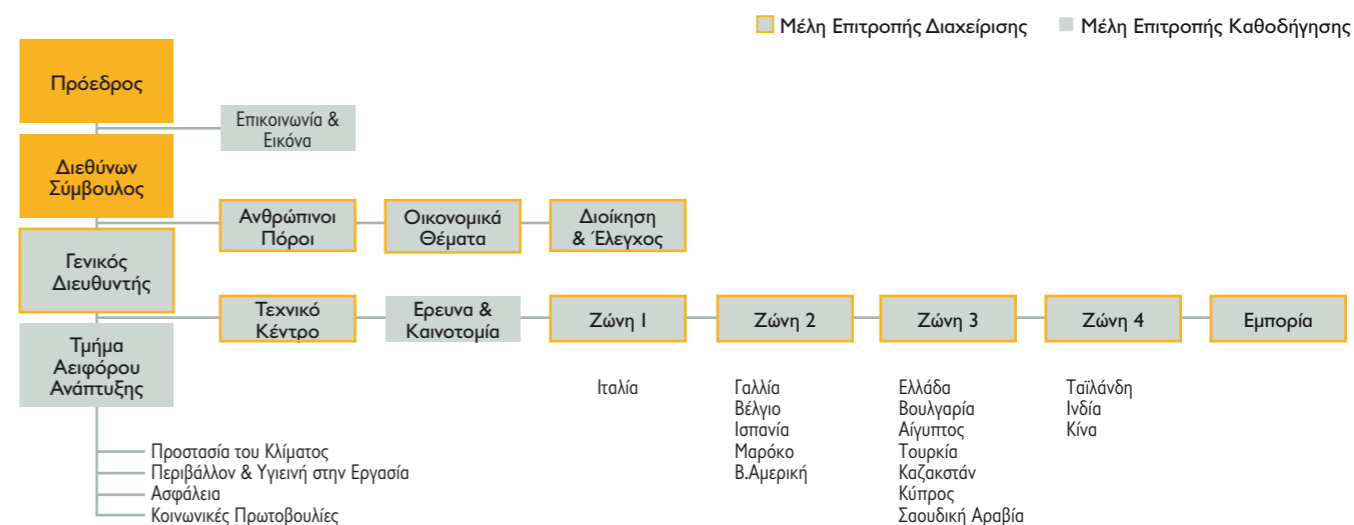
Μέλη Επιτροπής Διαχείρισης Μέλη Επιτροπής Καθοδήγησης

Πρόεδρος

Επικοινωνία & Εικόνα

Διεθύνων Σύμβουλος

Ανθρώπινοι Πόροι

Οικονομικά Θέματα

Διοίκηση & Έλεγχος

Γενικός Διευθυντής

Τεχνικό Κέντρο

Ερευνα & Καινοτομία

Ζώνη 1

Ζώνη 2

Ζώνη 3

Ζώνη 4

Εμπορία

Τμήμα Αειφόρου Ανάπτυξης

Ιταλία

Γαλλία
Βέλγιο
Ισπανία
Μαρόκο
Β.Αμερική

Ελλάδα
Βουλγαρία
Αίγυπτος
Τουρκία
Καζακστάν
Κύπρος
Σαουδική Αραβία

Ταϊλάνδη
Ινδία
Κίνα

Προστασία του Κλίματος
Περιβάλλον & Υγιεινή στην Εργασία
Ασφάλεια
Κοινωνικές Πρωτοβουλίες